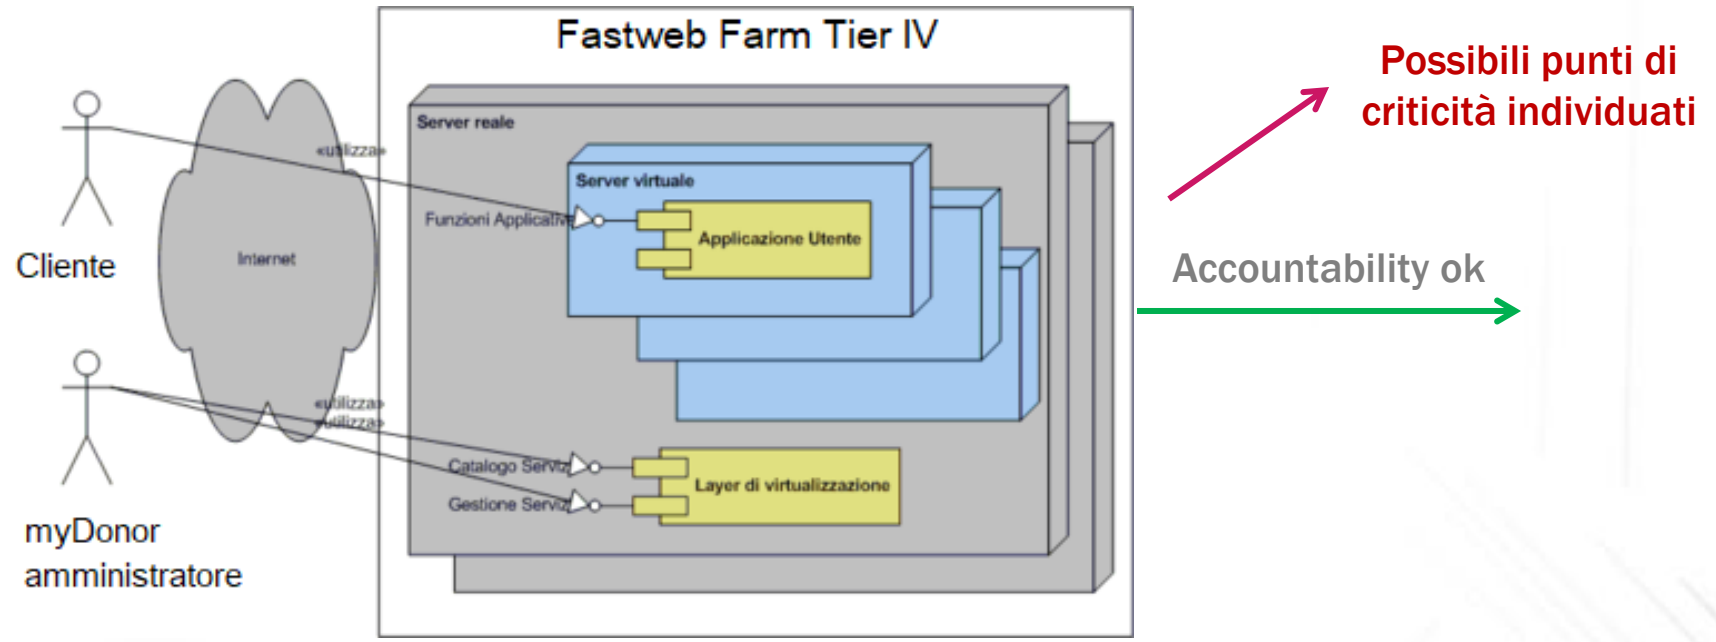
Fastweb Farm Tier IV

Possibili punti di criticità individuati

Server reale

«utilizza»

Server virtuale

Funzioni Applicativ

Applicazione Utente

Cliente

Internet

Accountability ok

«utilizza»
«utilizza»

Catalogo Serviz

Layer di virtualizzazione

Gestione Serviz

myDonor amministratore